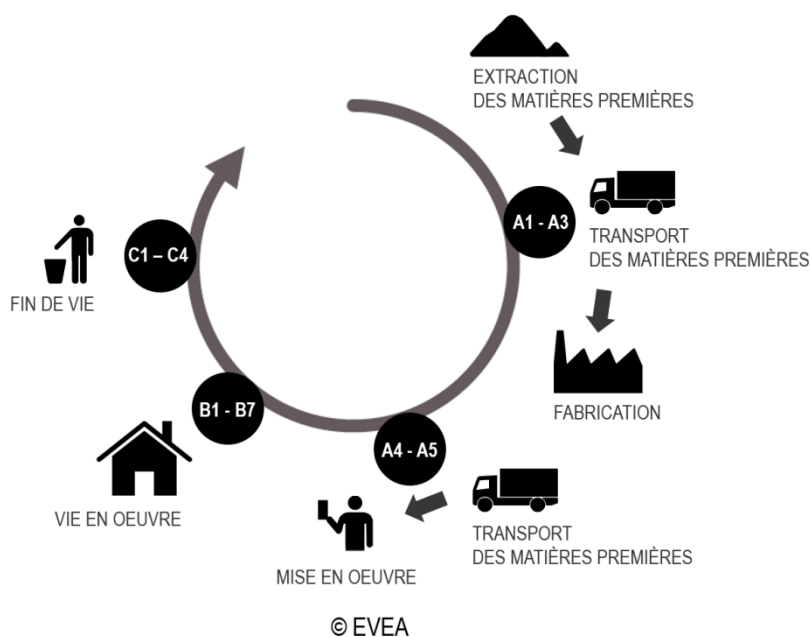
EXTRACTION
DES MATIÈRES PREMIÈRES

A1 - A3

TRANSPORT
DES MATIÈRES PREMIÈRES

FABRICATION

A4 - A5

TRANSPORT
DES MATIÈRES PREMIÈRES

MISE EN OEUVRE

B1 - B7

VIE EN OEUVRE

C1 – C4

FIN DE VIE

© EVEA